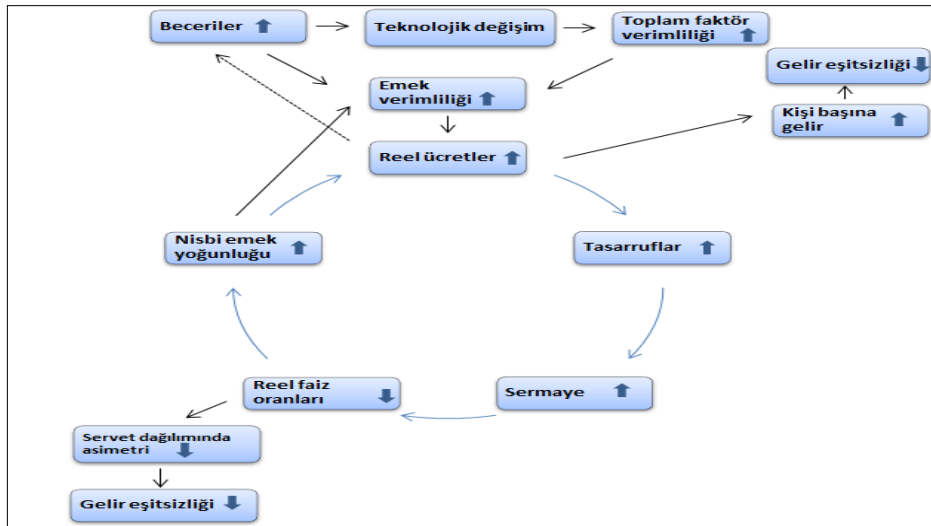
Beceriler

Teknolojik değişim

Toplam faktör verimliliği

Gelir eşitsizliği

Emek verimliliği

Kişi başına gelir

Reel ücretler

Nisbi emek yoğunluğu

Tasarruflar

Reel faiz oranları

Sermaye

Servet dağılımında asimetri

Gelir eşitsizliği